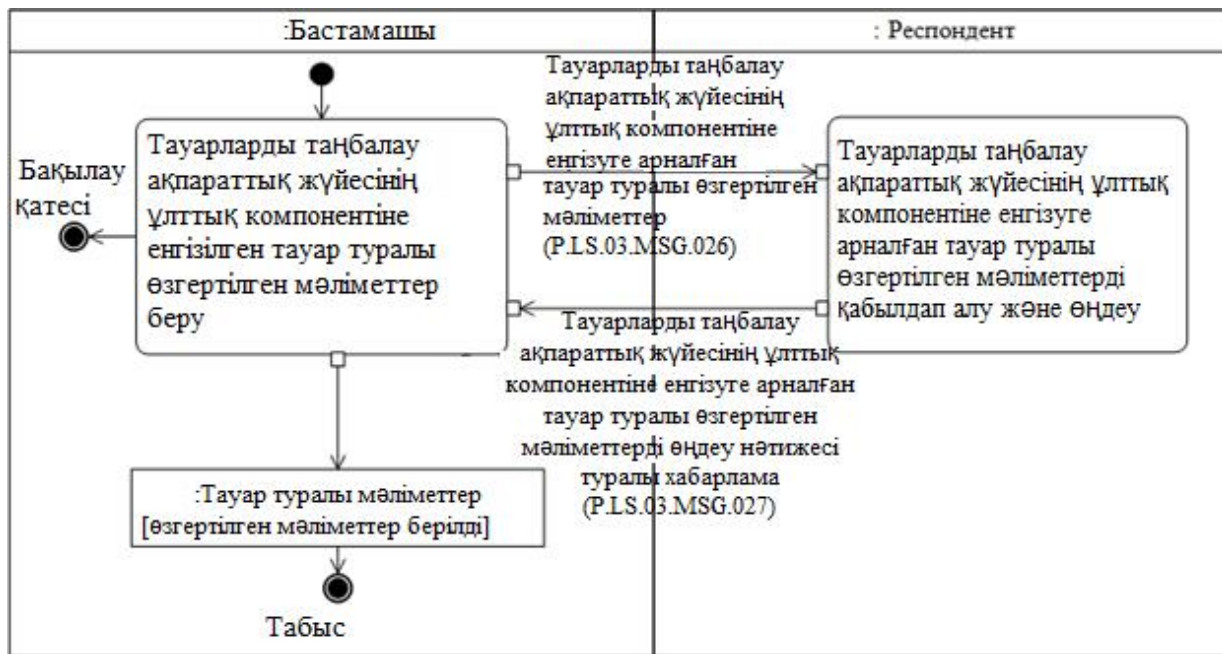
:Бастамашы

: Респондент

Тауарларды таңбалау ақпараттық жүйесінің ұлттық компонентіне енгізілген тауар туралы өзгертілген мәліметтер беру

Бақылау қатесі

Тауарларды таңбалау ақпараттық жүйесінің ұлттық компонентіне енгізуге арналған тауар туралы өзгертілген мәліметтер (P.LS.03.MSG.026)

Тауарларды таңбалау ақпараттық жүйесінің ұлттық компонентіне енгізуге арналған тауар туралы өзгертілген мәліметтерді қабылдап алу және өңдеу

Тауарларды таңбалау ақпараттық жүйесінің ұлттық компонентіне енгізуге арналған тауар туралы өзгертілген мәліметтерді өңдеу нәтижесі туралы хабарлама (P.LS.03.MSG.027)

:Тауар туралы мәліметтер [өзгертілген мәліметтер берілді]

Табыс